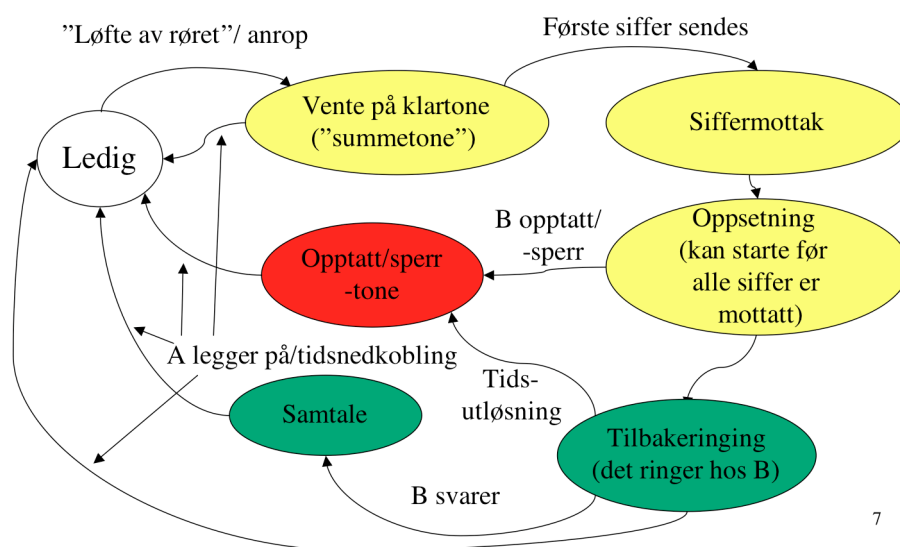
”Løfte av røret”/ anrop

Første siffer sendes

Ledig

Vente på klartone (”summetone”)

Siffermottak

B opptatt/ -sperr

Oppsetning (kan starte før alle siffer er mottatt)

Opptatt/sperr -tone

A legger på/tidsnedkobling

Tids- utløsning

Samtale

Tilbakeringing (det ringer hos B)

B svarer

7